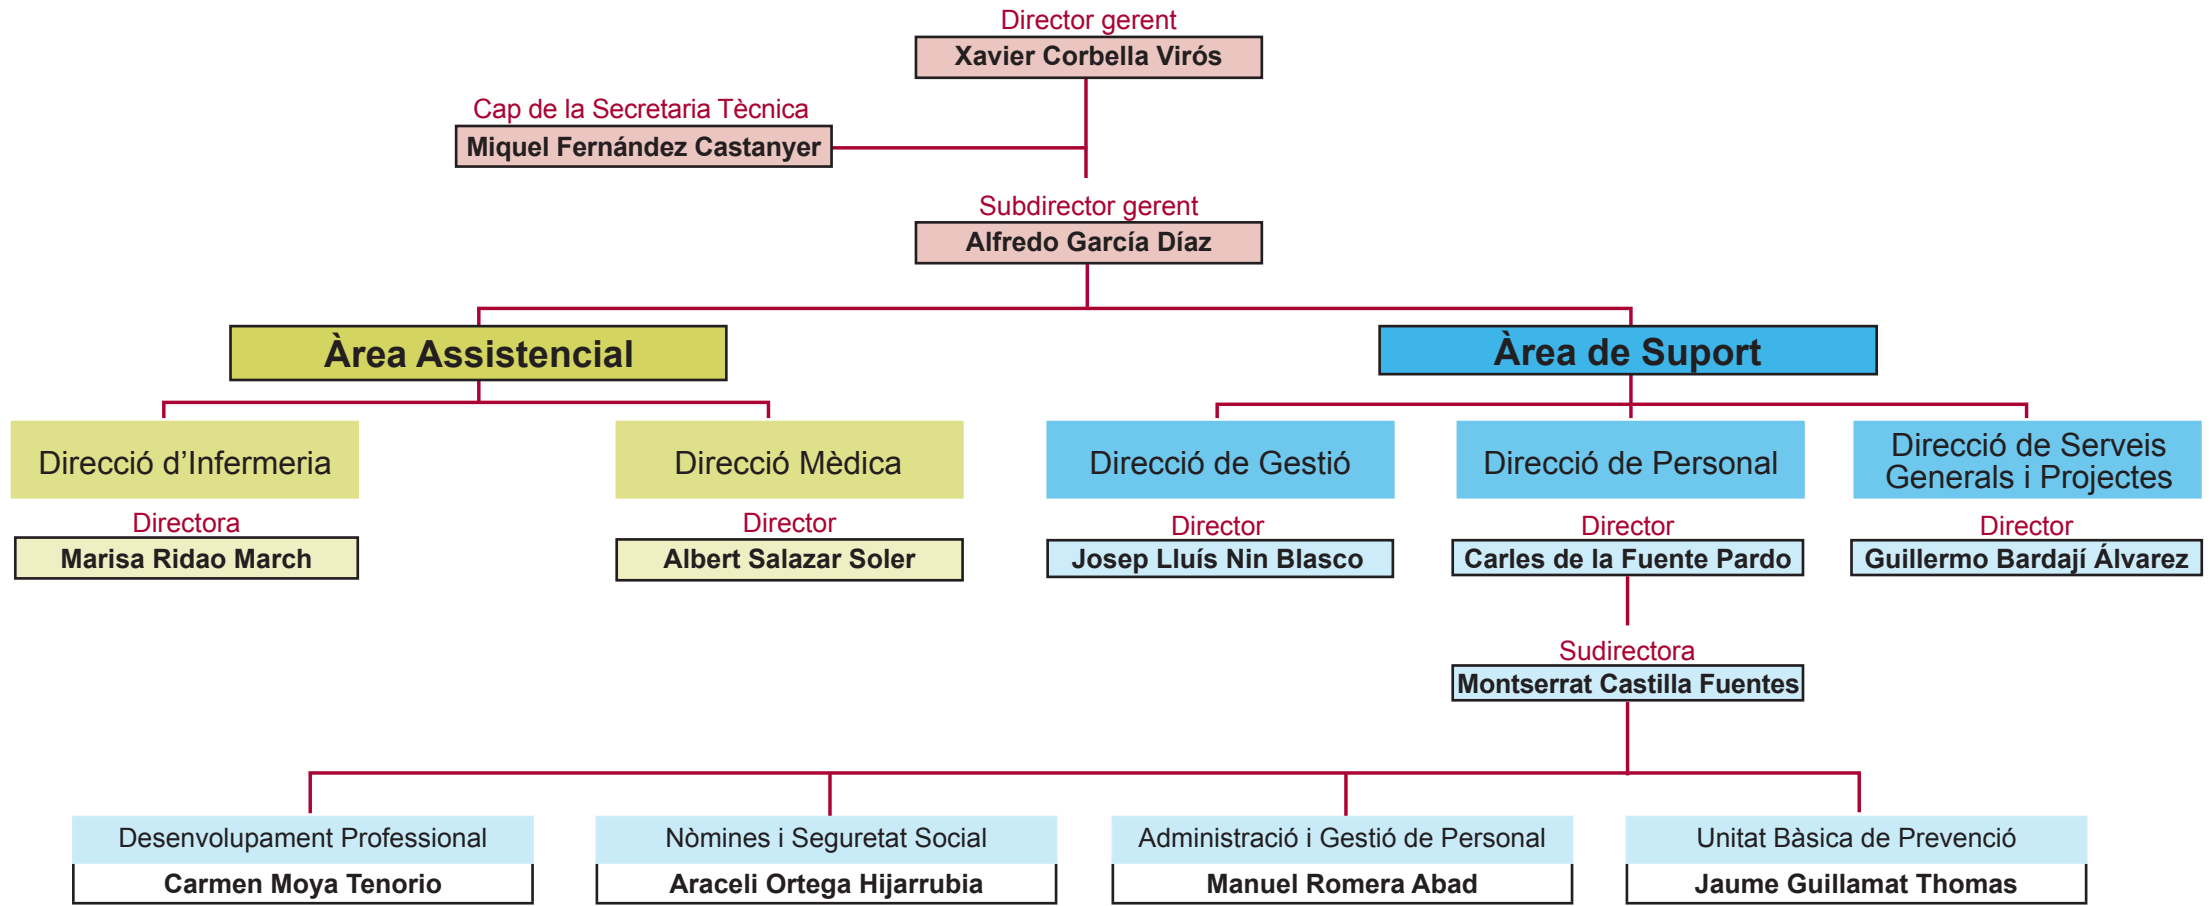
Director gerent
Xavier Corbella Virós

Cap de la Secretaria Tècnica
Miquel Fernández Castanyer

Subdirector gerent
Alfredo García Díaz

Àrea Assistencial

Àrea de Suport

Direcció d'Infermeria
Directora
Marisa Ridao March

Direcció Mèdica
Director
Albert Salazar Soler

Direcció de Gestió
Director
Josep Lluís Nin Blasco

Direcció de Personal
Director
Carles de la Fuente Pardo

Direcció de Serveis Generals i Projectes
Director
Guillermo Bardají Álvarez

Sudirectora
Montserrat Castilla Fuentes

Desenvolupament Professional
Carmen Moya Tenorio

Nòmines i Seguretat Social
Araceli Ortega Hijarrubia

Administració i Gestió de Personal
Manuel Romera Abad

Unitat Bàsica de Prevenció
Jaume Guillamat Thomas